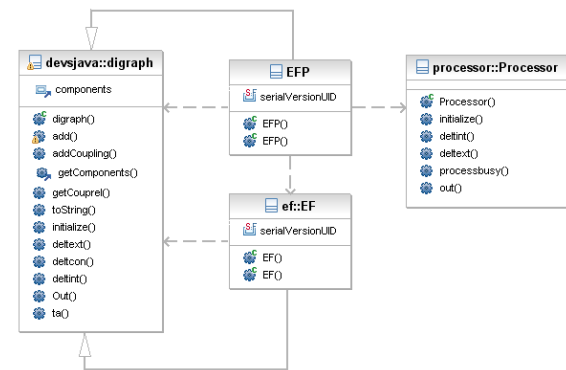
devsjava::digraph

components

digraph()
add()
addCoupling()
getComponents()
getCouprel()
toString()
initialize()
deltext()
deltcon()
deltint()
Out()
ta()

EFP

serialVersionUID

EFP()
EFP()

processor::Processor

Processor()
initialize()
deltint()
deltext()
processbusy()
out()

ef::EF

serialVersionUID

EF()
EF()